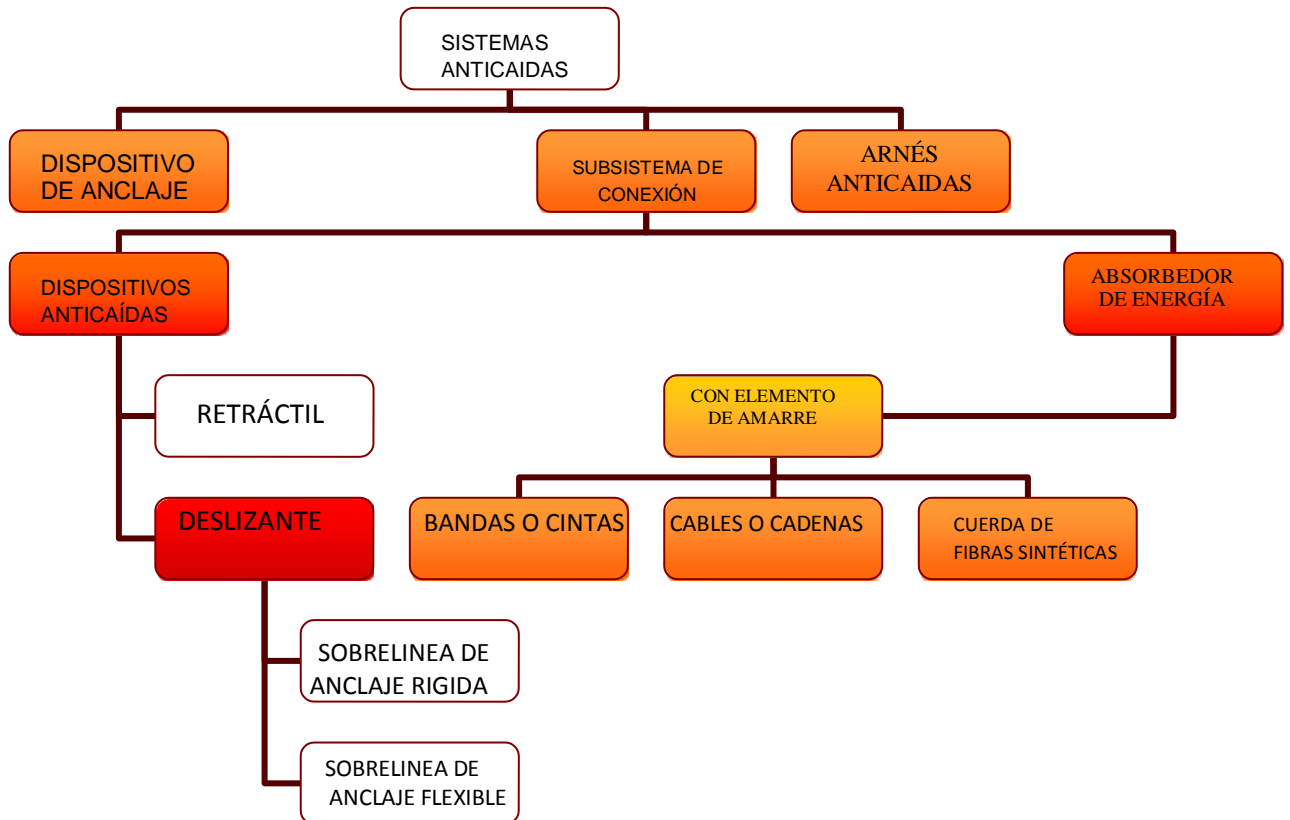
SISTEMAS ANTICAIDAS

DISPOSITIVO DE ANCLAJE

SUBSISTEMA DE CONEXIÓN

ARNÉS ANTICAIDAS

DISPOSITIVOS ANTICAÍDAS

ABSORBEDOR DE ENERGÍA

RETRÁCTIL

CON ELEMENTO DE AMARRE

DESLIZANTE

BANDAS O CINTAS

CABLES O CADENAS

CUERDA DE FIBRAS SINTÉTICAS

SOBRELINEA DE ANCLAJE RIGIDA

SOBRELINEA DE ANCLAJE FLEXIBLE